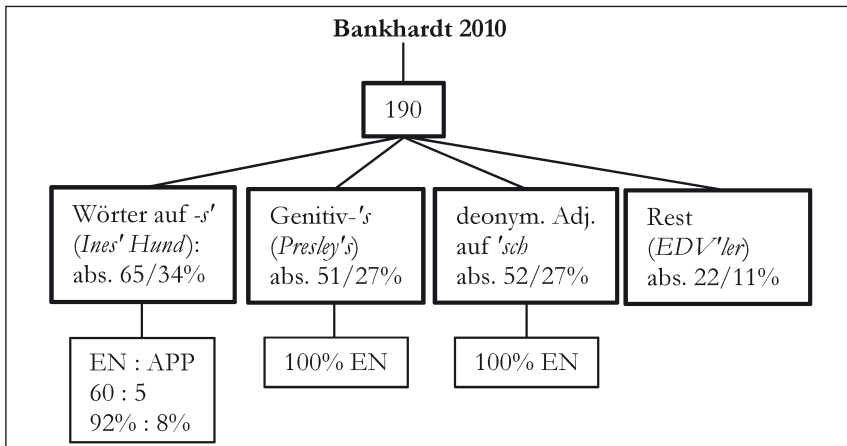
Bankhardt 2010

190

Wörter auf -s' (Ines' Hund): abs. 65/34%

Genitiv-'s (Presley's) abs. 51/27%

deonym. Adj. auf 'sch abs. 52/27%

Rest (EDV'ler) abs. 22/11%

EN : APP
60 : 5
92% : 8%

100% EN

100% EN